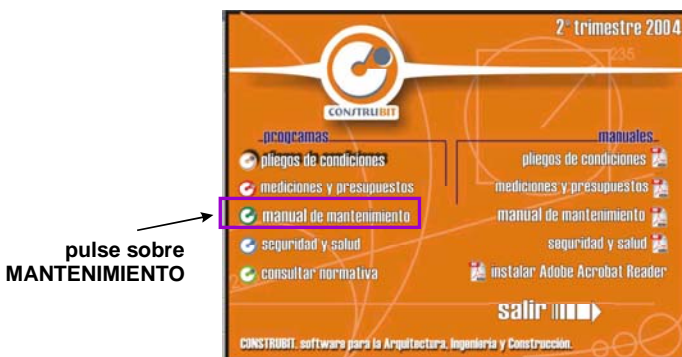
2° trimestre 2004

CONSTRUBIT

programas

pliegos de condiciones

mediciones y presupuestos

manual de mantenimiento

seguridad y salud

consultar normativa

manuales

pliegos de condiciones

mediciones y presupuestos

manual de mantenimiento

seguridad y salud

instalar Adobe Acrobat Reader

salir

CONSTRUBIT. software para la Arquitectura, Ingeniería y Construcción.

pulse sobre MANTENIMIENTO